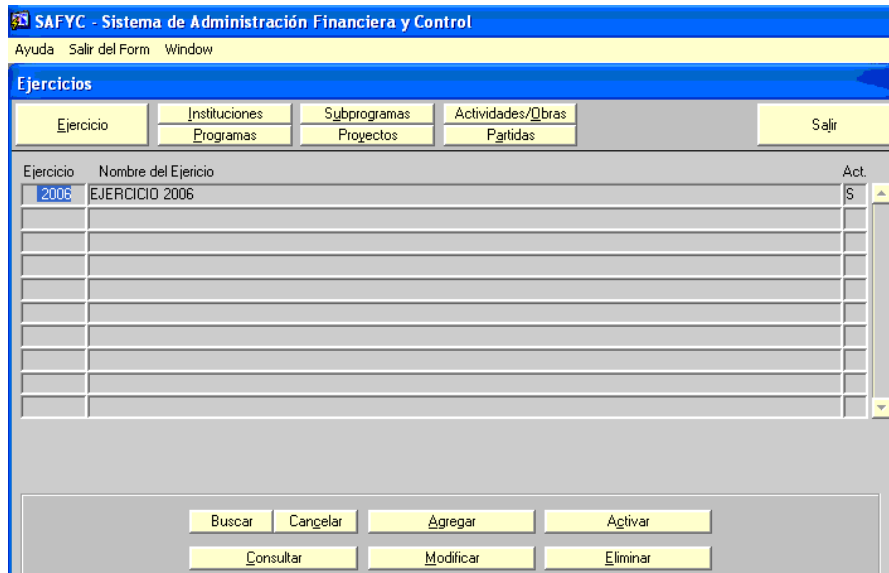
SAFYC - Sistema de Administración Financiera y Control

Ayuda Salir del Form Window

Ejercicios

Ejercicio

Instituciones
Programas

Subprogramas
Proyectos

Actividades/Obras
Partidas

Salir

| Ejercicio | Nombre del Ejericio | Act. |
|---|---|---|
| 2006 | EJERCICIO 2006 | S |
| | | |
| | | |
| | | |
| | | |
| | | |
| | | |
| | | |
| | | |
| | | |

Buscar Cancelar Agregar Activar

Consultar Modificar Eliminar